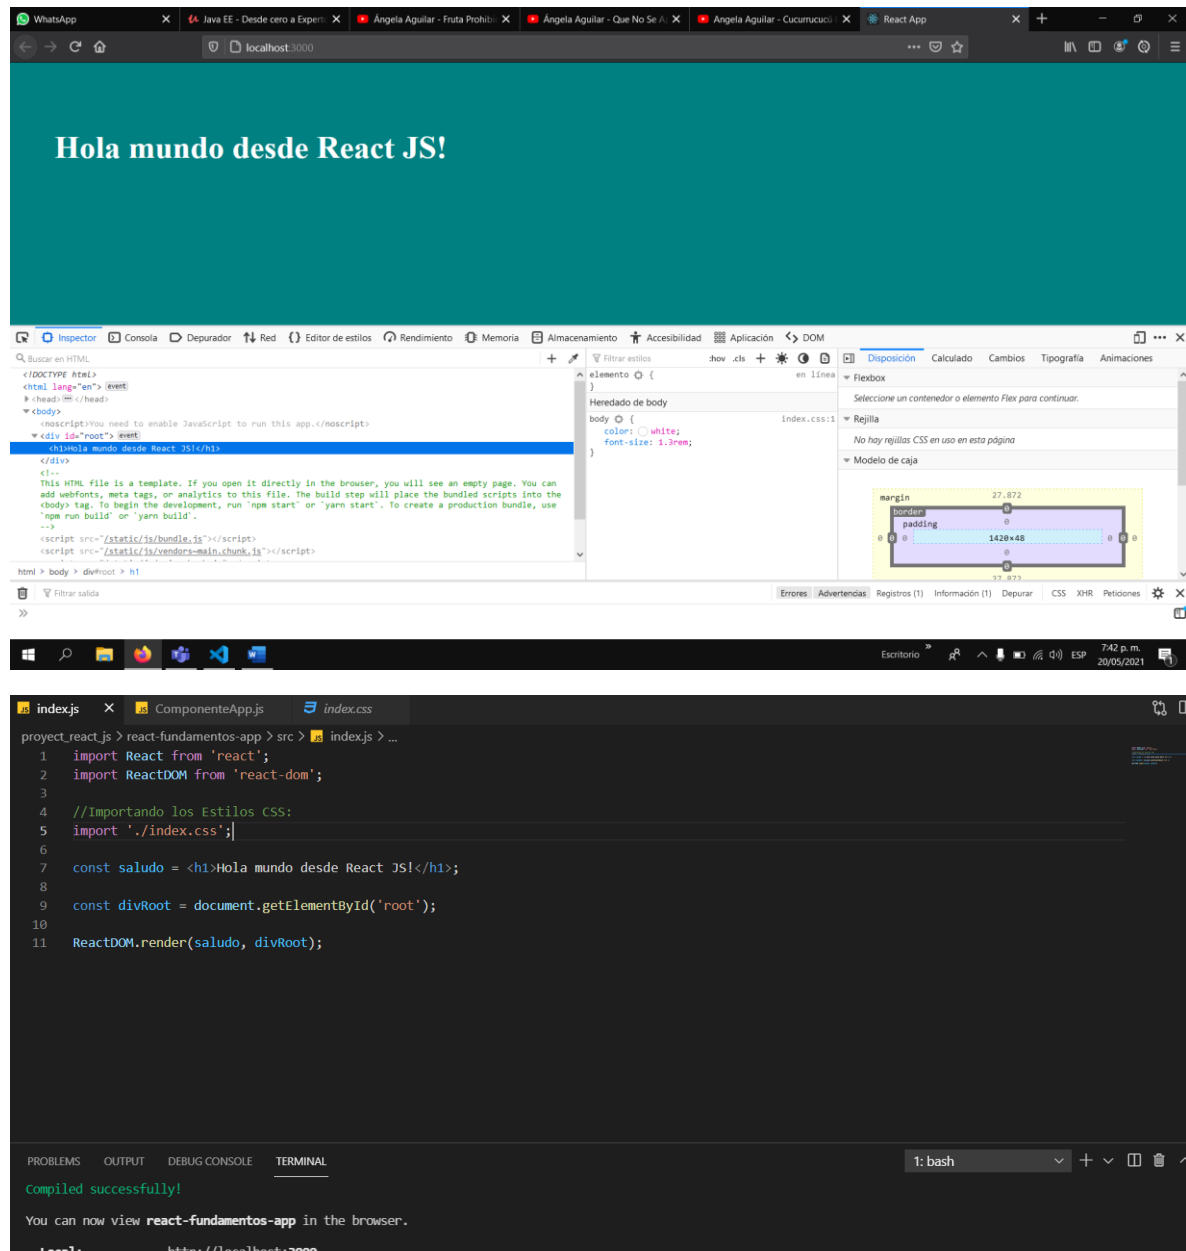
WhatsApp | Java EE - Desde cero a Expert | Ángela Aguilar - Fruta Prohibi | Ángela Aguilar - Que No Se A | Ángela Aguilar - Cucurrucucú | React App

localhost:3000

Hola mundo desde React JS!

Inspector | Consola | Depurador | Red | Editor de estilos | Rendimiento | Memoria | Almacenamiento | Accesibilidad | Aplicación | DOM

Buscar en HTML

<!DOCTYPE html>
<html lang="en"> event
<head> ... </head>
<body>
<noscript>You need to enable JavaScript to run this app.</noscript>
<div id="root"> event
<h1>Hola mundo desde React JS!</h1>
</div>
<!--
This HTML file is a template. If you open it directly in the browser, you will see an empty page. You can add webfonts, meta tags, or analytics to this file. The build step will place the bundled scripts into the <body> tag. To begin the development, run `npm start` or `yarn start`. To create a production bundle, use `npm run build` or `yarn build`.
-->
<script src="/static/js/bundle.js"></script>
<script src="/static/js/vendors~main.chunk.js"></script>

html > body > div#root > h1

Filtrar estilos :hov .cls
elemento { en línea
}
Heredado de body
body { index.css:1
color: white;
font-size: 1.3rem;
}

Disposición | Calculado | Cambios | Tipografía | Animaciones
Flexbox
Seleccione un contenedor o elemento Flex para continuar.
Rejilla
No hay rejillas CSS en uso en esta página
Modelo de caja
margin 27.872
border 0
padding 0
0 0 0 1420×48 0 0 0
0
0
27.872

Filtrar salida
Errores | Advertencias | Registros (1) | Información (1) | Depurar | CSS | XHR | Peticiones

Escritorio ESP 7:42 p. m. 20/05/2021

index.js | ComponenteApp.js | index.css

proyect_react_js > react-fundamentos-app > src > index.js > ...

1 import React from 'react';
2 import ReactDOM from 'react-dom';
3
4 //Importando los Estilos CSS:
5 import './index.css';
6
7 const saludo = <h1>Hola mundo desde React JS!</h1>;
8
9 const divRoot = document.getElementById('root');
10
11 ReactDOM.render(saludo, divRoot);

PROBLEMS | OUTPUT | DEBUG CONSOLE | TERMINAL | 1: bash

Compiled successfully!

You can now view react-fundamentos-app in the browser.

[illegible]